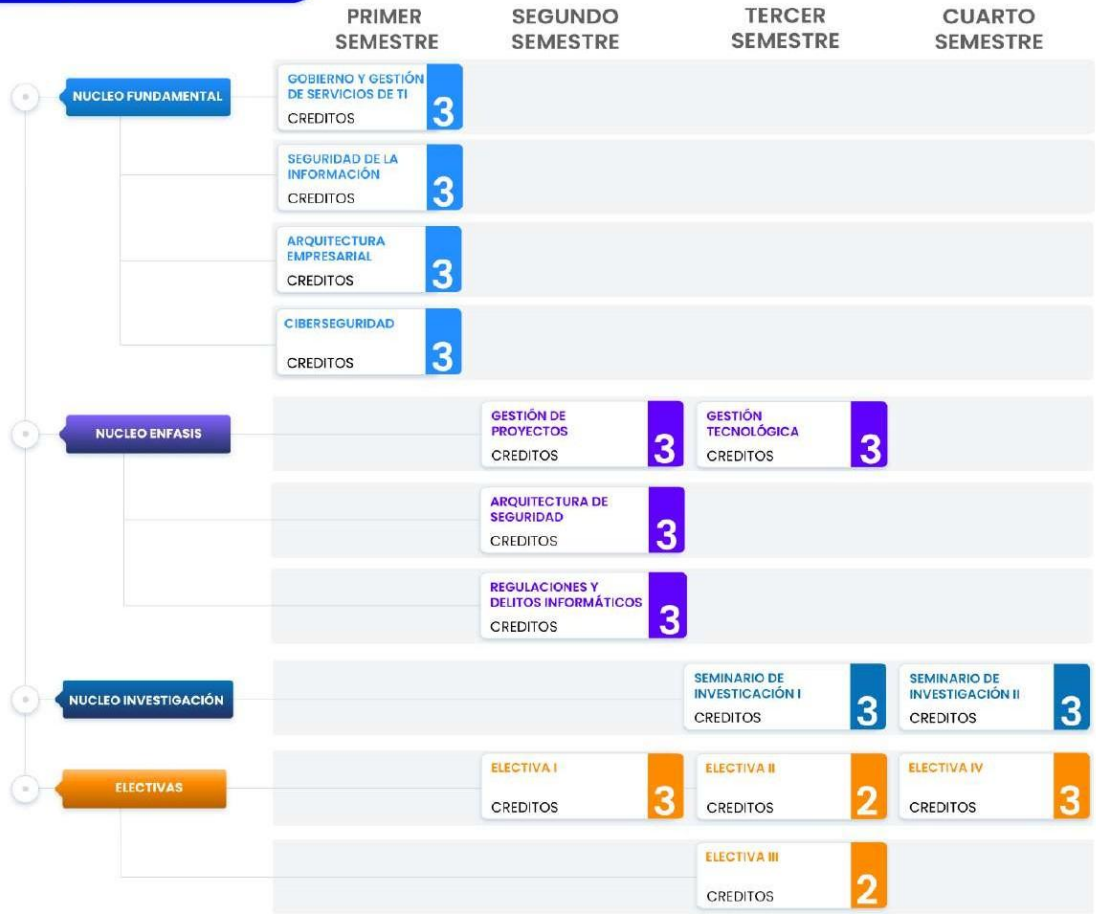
PRIMER SEMESTRE
SEGUNDO SEMESTRE
TERCER SEMESTRE
CUARTO SEMESTRE

NUCLEO FUNDAMENTAL

GOBIERNO Y GESTIÓN DE SERVICIOS DE TI
CREDITOS 3

SEGURIDAD DE LA INFORMACIÓN
CREDITOS 3

ARQUITECTURA EMPRESARIAL
CREDITOS 3

CIBERSEGURIDAD
CREDITOS 3

NUCLEO ENFASIS

GESTIÓN DE PROYECTOS
CREDITOS 3

GESTIÓN TECNOLÓGICA
CREDITOS 3

ARQUITECTURA DE SEGURIDAD
CREDITOS 3

REGULACIONES Y DELITOS INFORMÁTICOS
CREDITOS 3

NUCLEO INVESTIGACIÓN

SEMINARIO DE INVESTICACIÓN I
CREDITOS 3

SEMINARIO DE INVESTIGACIÓN II
CREDITOS 3

ELECTIVAS

ELECTIVA I
CREDITOS 3

ELECTIVA II
CREDITOS 2

ELECTIVA IV
CREDITOS 3

ELECTIVA III
CREDITOS 2